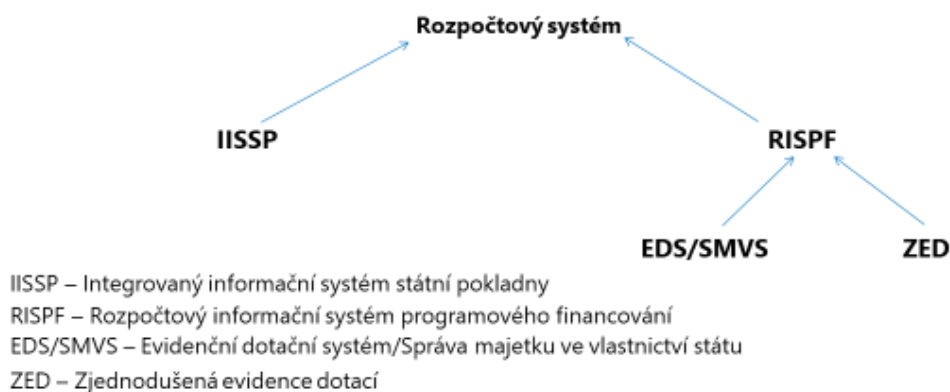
Rozpočtový systém

IISSP

RISPF

EDS/SMVS

ZED

IISSP – Integrovaný informační systém státní pokladny
RISPF – Rozpočtový informační systém programového financování
EDS/SMVS – Evidenční dotační systém/Správa majetku ve vlastnictví státu
ZED – Zjednodušená evidence dotací